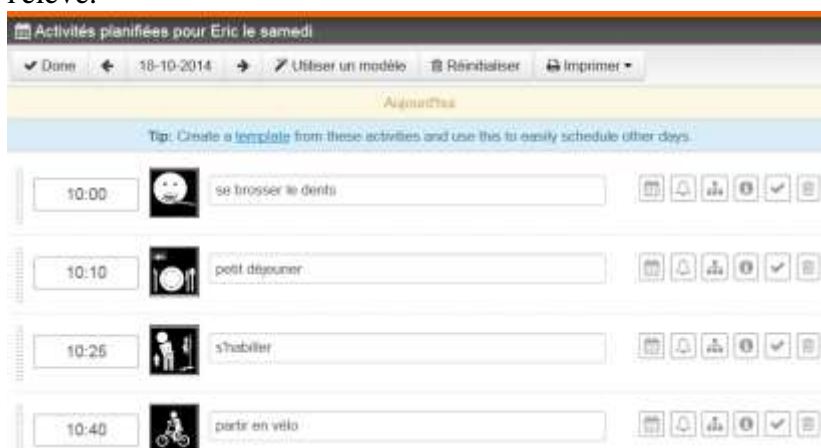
relève.

Activités planifiées pour Eric le samedi

Done | 18-10-2014 | Utiliser un modèle | Réinitialiser | Imprimer

Aujourd'hui

Tip: Create a template from these activities and use this to easily schedule other days.

10:00 se brosser le dents

10:10 petit déjeuner

10:25 s'habiller

10:40 partir en vélo